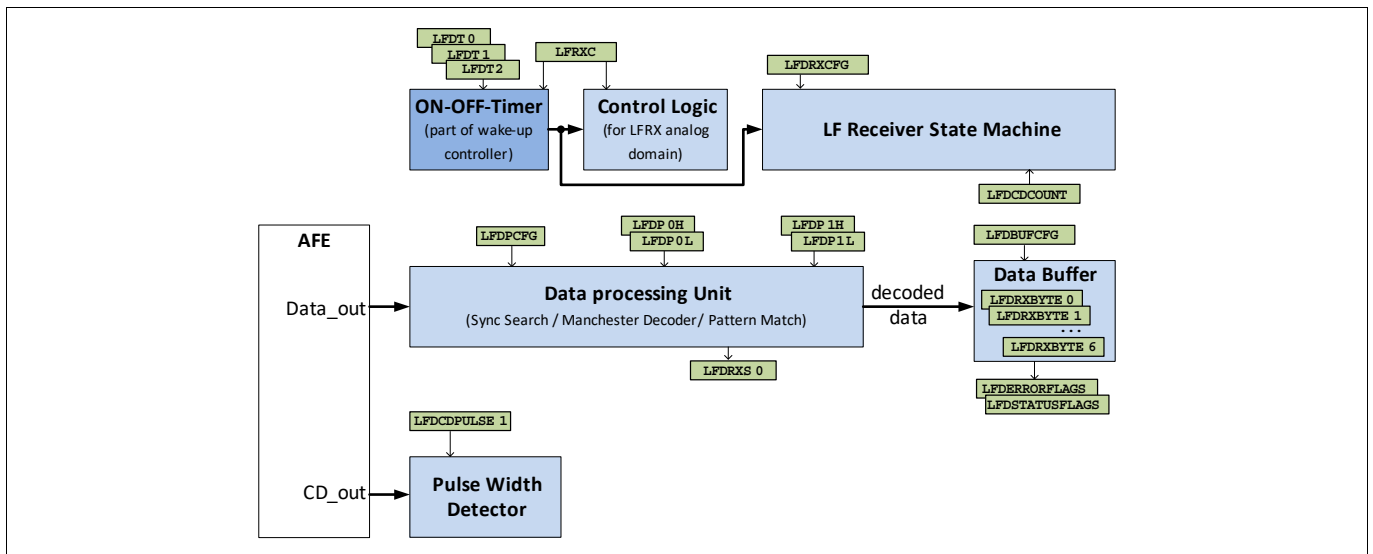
LFDT 0
LFDT 1
LFDT2
LFRXC
LFDRXCFG

ON-OFF-Timer
(part of wake-up controller)

Control Logic
(for LFRX analog domain)

LF Receiver State Machine

LFDCDCOUNT

AFE

LFDPCFG
LFDP 0H
LFDP 0L
LFDP 1H
LFDP 1L
LFDBUFCFG

Data_out

Data processing Unit
(Sync Search / Manchester Decoder/ Pattern Match)

decoded data

Data Buffer
LFDRXBYTE 0
LFDRXBYTE 1
. . .
LFDRXBYTE 6

LFDRXS 0

LFDERRORFLAGS
LFDSTATUSFLAGS

LFDCDPULSE 1

CD_out

Pulse Width Detector